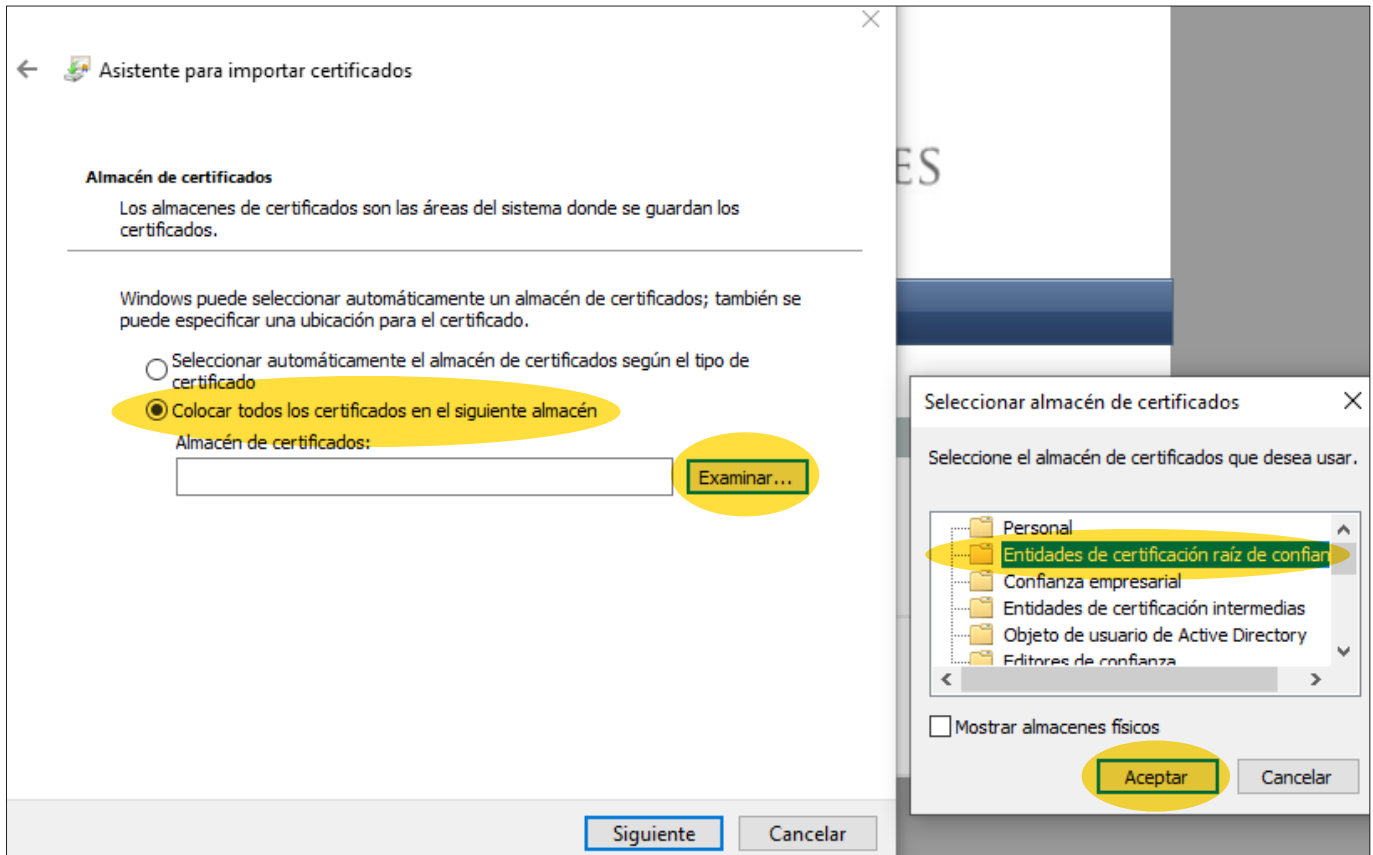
Asistente para importar certificados

Almacén de certificados

Los almacenes de certificados son las áreas del sistema donde se guardan los certificados.

Windows puede seleccionar automáticamente un almacén de certificados; también se puede especificar una ubicación para el certificado.

Seleccionar automáticamente el almacén de certificados según el tipo de certificado

Colocar todos los certificados en el siguiente almacén

Almacén de certificados:

Examinar...

Siguiente Cancelar

ES

Seleccionar almacén de certificados

Seleccione el almacén de certificados que desea usar.

Personal
Entidades de certificación raíz de confian
Confianza empresarial
Entidades de certificación intermedias
Objeto de usuario de Active Directory
Editores de confianza

Mostrar almacenes físicos

Aceptar Cancelar